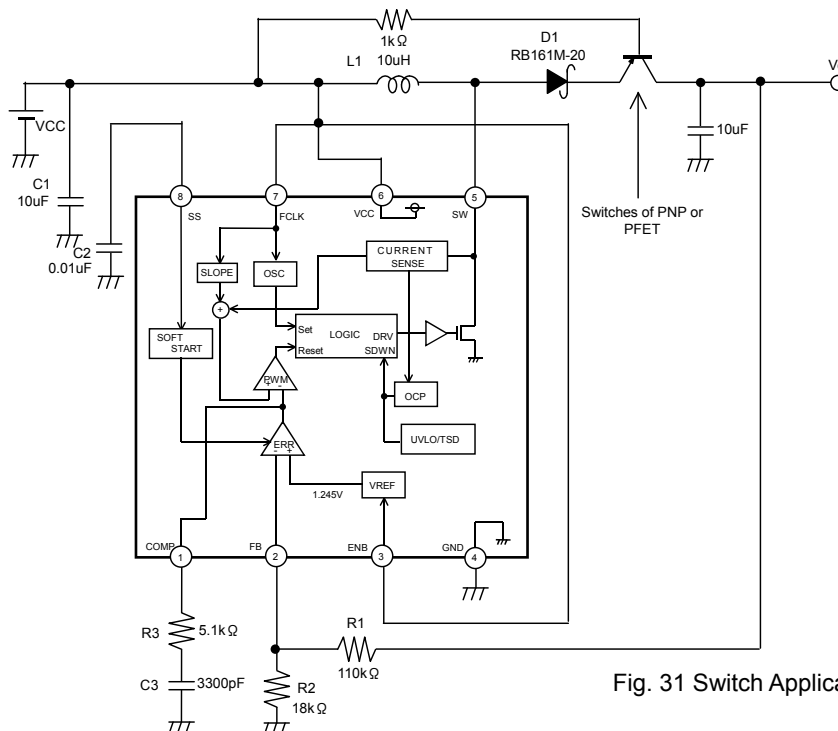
1kΩ
L1 10uH
D1
RB161M-20
V
VCC
C1
10uF
C2
0.01uF
10uF
Switches of PNP or PFET
8
SS
7
FCLK
6
VCC
5
SW
SLOPE
OSC
CURRENT SENSE
+
SOFT START
Set
Reset
LOGIC
DRV
SDWN
PWM
+ -
OCP
ERR
- +
UVLO/TSD
1.245V
VREF
COMP
1
FB
2
ENB
3
GND
4
R3
5.1kΩ
C3
3300pF
R1
110kΩ
R2
18kΩ
Fig. 31 Switch Applica